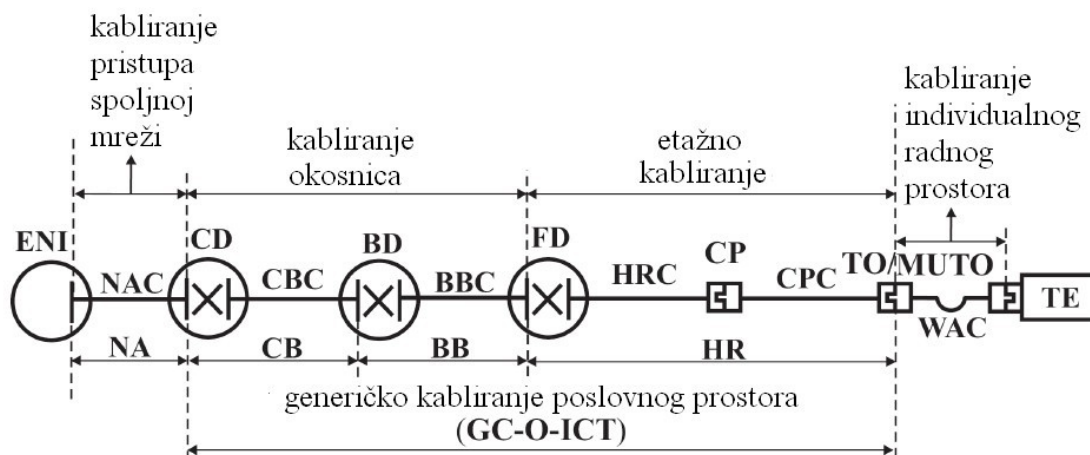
kabliranje pristupa spoljnoj mreži

kabliranje okosnica

etažno kabliranje

kabliranje individualnog radnog prostora

ENI

CD

BD

FD

CP

TO/MUTO

TE

NAC

CBC

BBC

HRC

CPC

WAC

NA

CB

BB

HR

generičko kabliranje poslovnog prostora
(GC-O-ICT)